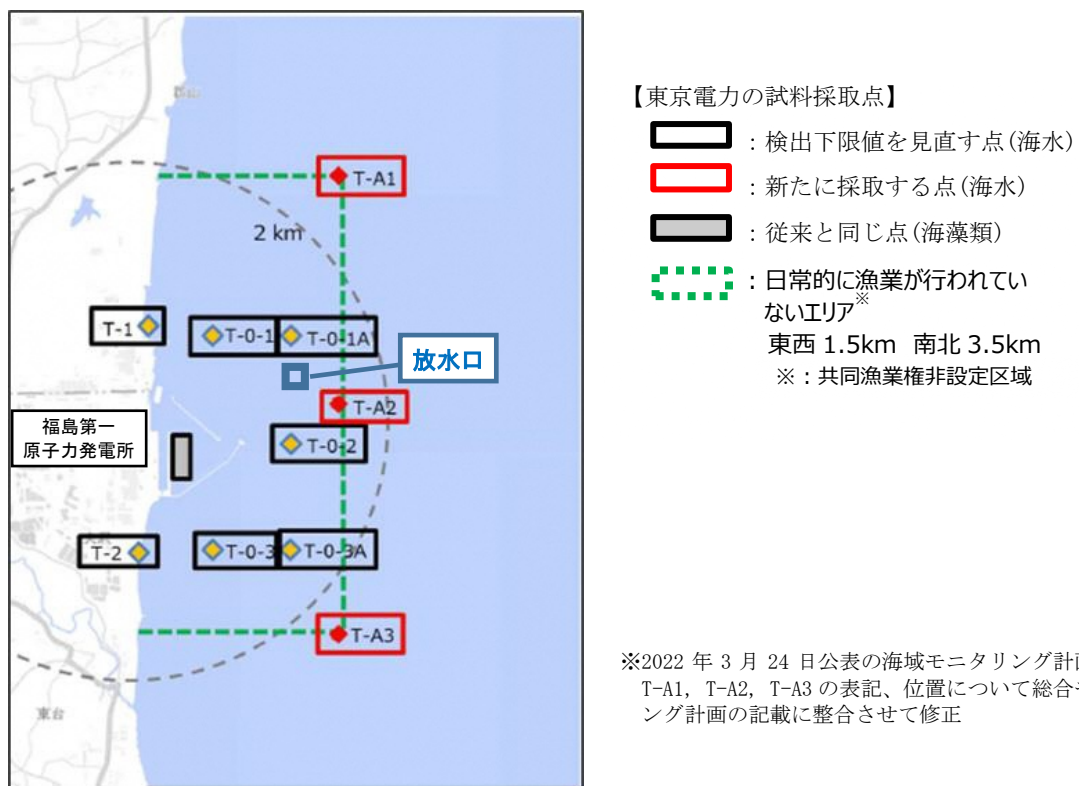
T-A1

2 km

T-1

T-0-1

T-0-1A

放水口

T-A2

福島第一
原子力発電所

T-0-2

T-2

T-0-3

T-0-3A

T-A3

【東京電力の試料採取点】

：検出下限値を見直す点(海水)

：新たに採取する点(海水)

：従来と同じ点(海藻類)

：日常的に漁業が行われていないエリア※
東西 1.5km 南北 3.5km
※：共同漁業権非設定区域

※2022 年 3 月 24 日公表の海域モニタリング計画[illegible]
T-A1, T-A2, T-A3 の表記、位置について総合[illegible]
ング計画の記載に整合させて修正